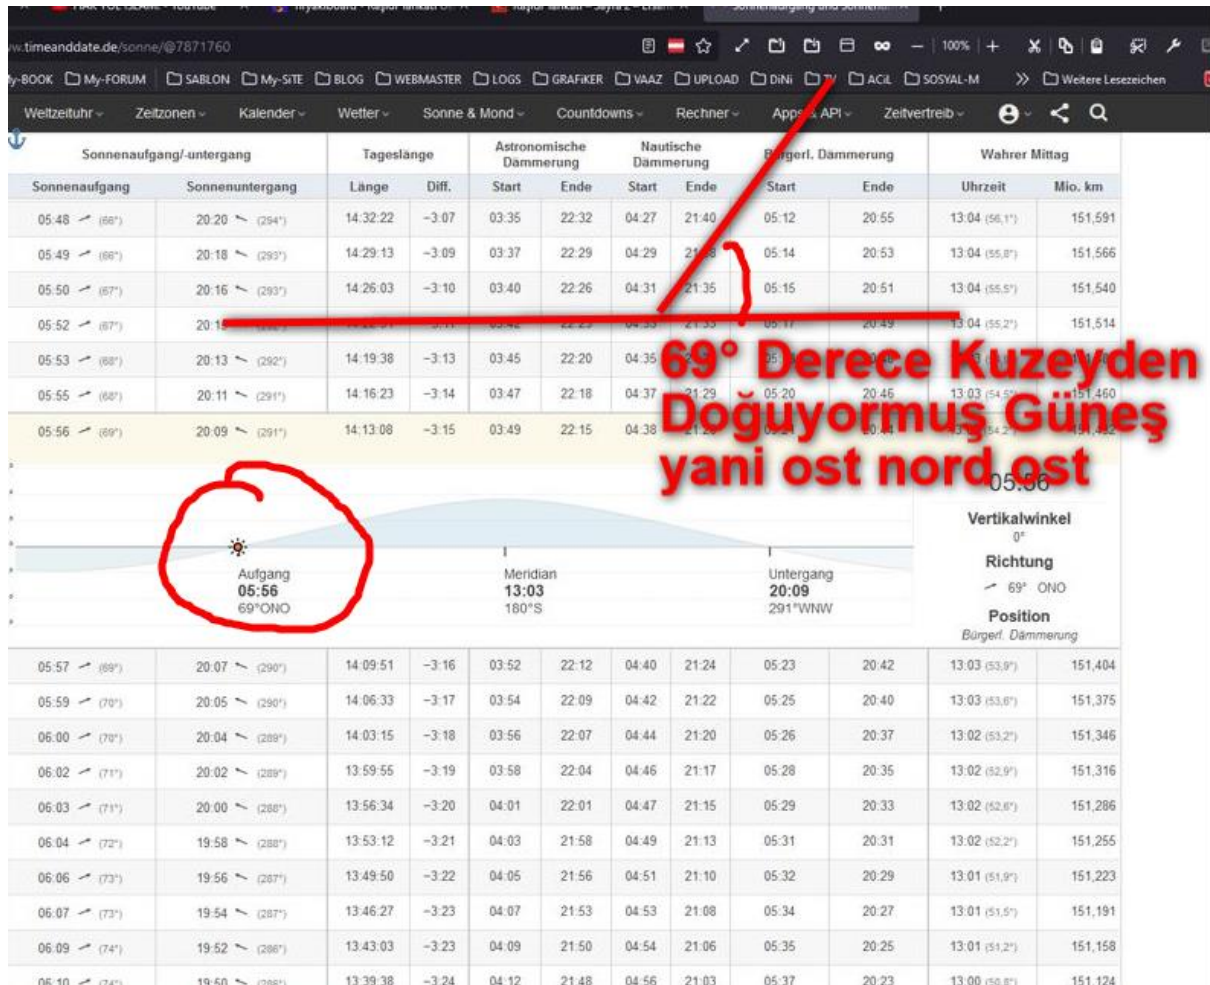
w.timeanddate.de/sonne/@7871760

y-BOOK My-FORUM SABLON My-SiTE BLOG WEBMASTER LOGS GRAFiKER VAAZ UPLOAD DiNi TV ACiL SOSYAL-M Weitere Lesezeichen

Weltzeituhr Zeitzonen Kalender Wetter Sonne & Mond Countdowns Rechner Apps & API Zeitvertreib

| Sonnenaufgang/-untergang | | Tageslänge | | Astronomische Dämmerung | | Nautische Dämmerung | | Bürgerl. Dämmerung | | Wahrer Mittag | |
|---|---|---|---|---|---|---|---|---|---|---|---|
| Sonnenaufgang | Sonnenuntergang | Länge | Diff. | Start | Ende | Start | Ende | Start | Ende | Uhrzeit | Mio. km |
| 05:48 (66°) | 20:20 (294°) | 14:32:22 | −3:07 | 03:35 | 22:32 | 04:27 | 21:40 | 05:12 | 20:55 | 13:04 (56,1°) | 151,591 |
| 05:49 (66°) | 20:18 (293°) | 14:29:13 | −3:09 | 03:37 | 22:29 | 04:29 | 21:38 | 05:14 | 20:53 | 13:04 (55,8°) | 151,566 |
| 05:50 (67°) | 20:16 (293°) | 14:26:03 | −3:10 | 03:40 | 22:26 | 04:31 | 21:35 | 05:15 | 20:51 | 13:04 (55,5°) | 151,540 |
| 05:52 (67°) | 20:15 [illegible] | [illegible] | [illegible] | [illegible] | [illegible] | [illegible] | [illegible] | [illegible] | 20:49 | 13:04 (55,2°) | 151,514 |
| 05:53 (68°) | 20:13 (292°) | 14:19:38 | −3:13 | 03:45 | 22:20 | 04:35 | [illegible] | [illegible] | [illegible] | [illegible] | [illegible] |
| 05:55 (68°) | 20:11 (291°) | 14:16:23 | −3:14 | 03:47 | 22:18 | 04:37 | 21:29 | 05:20 | 20:46 | 13:03 (54,5°) | 151,460 |
| 05:56 (69°) | 20:09 (291°) | 14:13:08 | −3:15 | 03:49 | 22:15 | 04:38 | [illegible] | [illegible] | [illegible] | 13:03 (54,2°) | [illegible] |

69° Derece Kuzeyden Doğuyormuş Güneş yani ost nord ost

Aufgang
05:56
69°ONO

Meridian
13:03
180°S

Untergang
20:09
291°WNW

05:56
Vertikalwinkel
0°
Richtung
69° ONO
Position
Bürgerl. Dämmerung

| | | | | | | | | | | | |
|---|---|---|---|---|---|---|---|---|---|---|---|
| 05:57 (69°) | 20:07 (290°) | 14:09:51 | −3:16 | 03:52 | 22:12 | 04:40 | 21:24 | 05:23 | 20:42 | 13:03 (53,9°) | 151,404 |
| 05:59 (70°) | 20:05 (290°) | 14:06:33 | −3:17 | 03:54 | 22:09 | 04:42 | 21:22 | 05:25 | 20:40 | 13:03 (53,6°) | 151,375 |
| 06:00 (70°) | 20:04 (289°) | 14:03:15 | −3:18 | 03:56 | 22:07 | 04:44 | 21:20 | 05:26 | 20:37 | 13:02 (53,2°) | 151,346 |
| 06:02 (71°) | 20:02 (289°) | 13:59:55 | −3:19 | 03:58 | 22:04 | 04:46 | 21:17 | 05:28 | 20:35 | 13:02 (52,9°) | 151,316 |
| 06:03 (71°) | 20:00 (288°) | 13:56:34 | −3:20 | 04:01 | 22:01 | 04:47 | 21:15 | 05:29 | 20:33 | 13:02 (52,6°) | 151,286 |
| 06:04 (72°) | 19:58 (288°) | 13:53:12 | −3:21 | 04:03 | 21:58 | 04:49 | 21:13 | 05:31 | 20:31 | 13:02 (52,2°) | 151,255 |
| 06:06 (73°) | 19:56 (287°) | 13:49:50 | −3:22 | 04:05 | 21:56 | 04:51 | 21:10 | 05:32 | 20:29 | 13:01 (51,9°) | 151,223 |
| 06:07 (73°) | 19:54 (287°) | 13:46:27 | −3:23 | 04:07 | 21:53 | 04:53 | 21:08 | 05:34 | 20:27 | 13:01 (51,5°) | 151,191 |
| 06:09 (74°) | 19:52 (286°) | 13:43:03 | −3:23 | 04:09 | 21:50 | 04:54 | 21:06 | 05:35 | 20:25 | 13:01 (51,2°) | 151,158 |
| 06:10 (74°) | 19:50 (286°) | 13:39:38 | −3:24 | 04:12 | 21:48 | 04:56 | 21:03 | 05:37 | 20:23 | 13:00 (50,8°) | 151,124 |